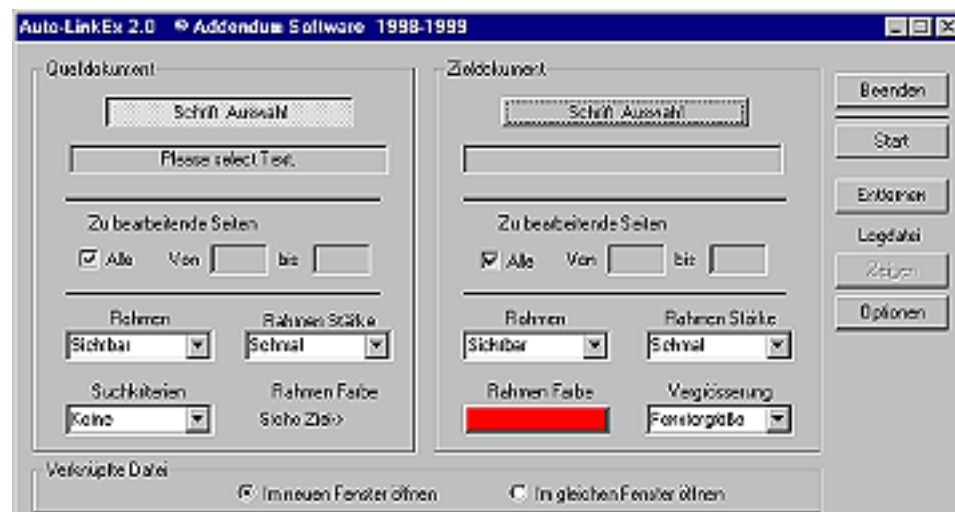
Auto-LinkEx 2.0 © Addendum Software 1998-1999

Quelldokument

Schrift Auswahl

Please select Text.

Zu bearbeitende Seiten

Alle Von bis

Rahmen

Sichtbar

Rahmen Stärke

Schmal

Suchkriterien

Keine

Rahmen Farbe

Siehe Ziel->

Zieldokument

Schrift Auswahl

Zu bearbeitende Seiten

Alle Von bis

Rahmen

Sichtbar

Rahmen Stärke

Schmal

Rahmen Farbe

Vergrösserung

Fenstergröße

Beenden

Start

Entfernen

Logdatei

Zeigen

Optionen

Verknüpfte Datei

Im neuen Fenster öffnen

Im gleichen Fenster öffnen